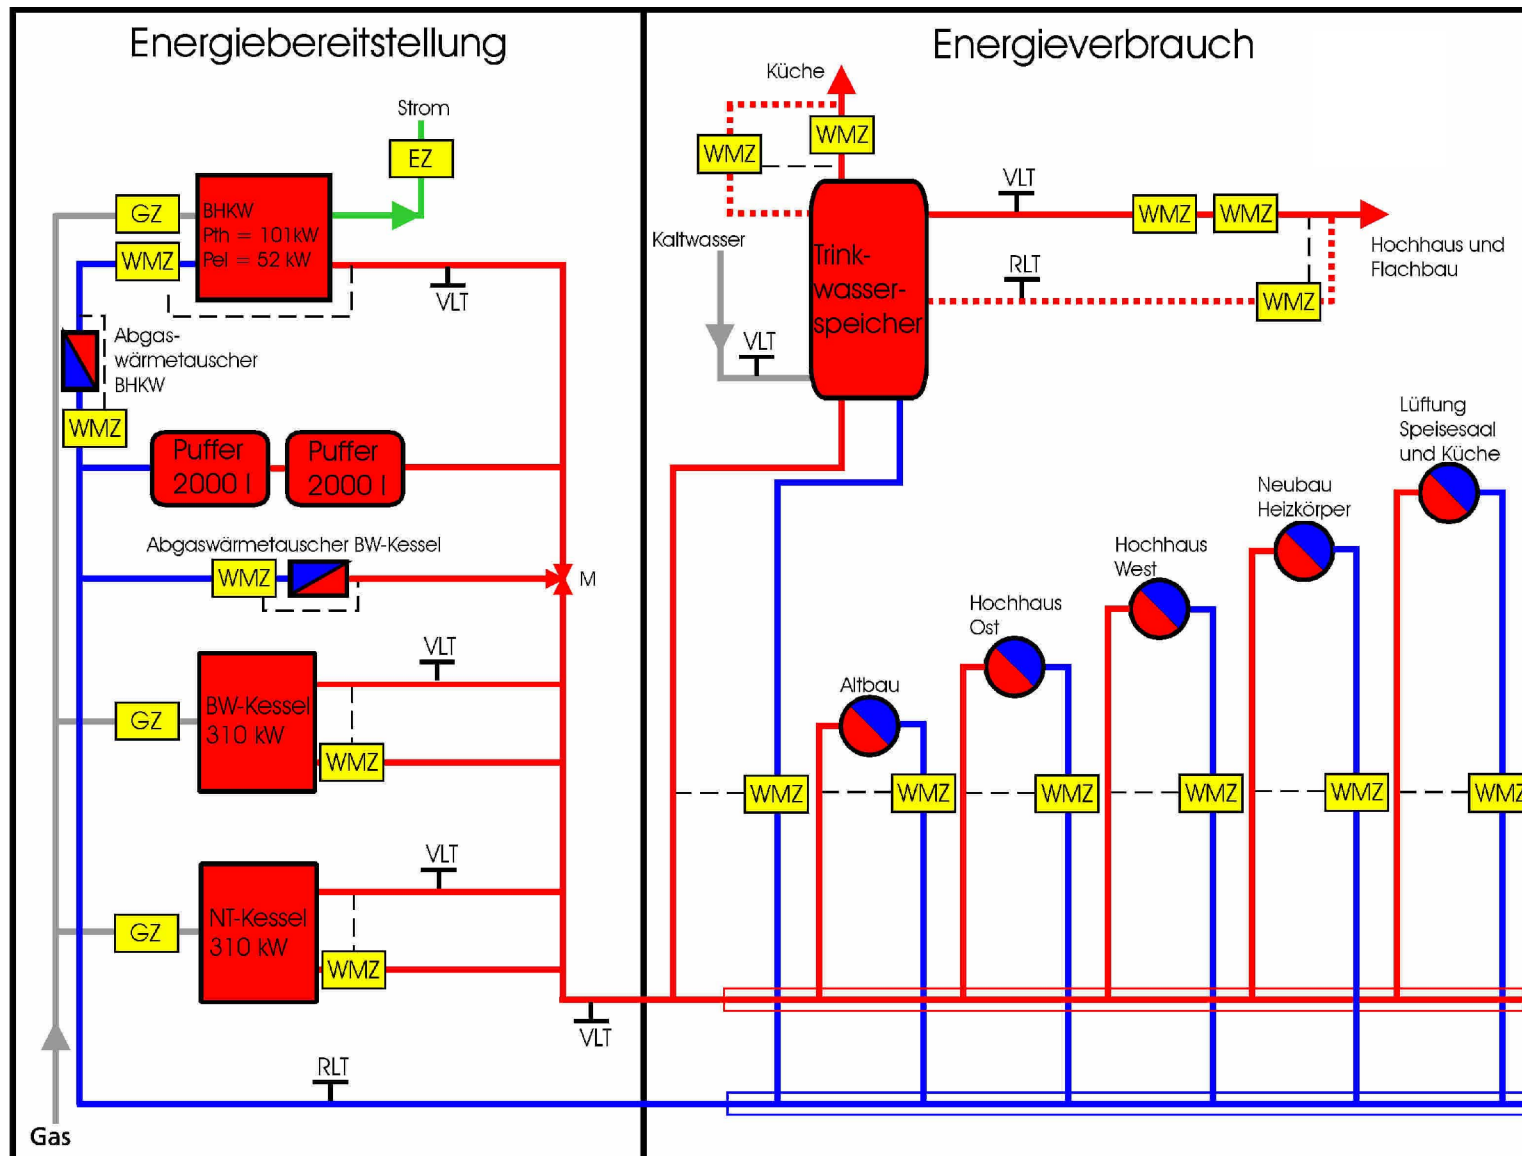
Energiebereitstellung

Strom

EZ

GZ

WMZ

BHKW
Pth = 101kW
Pel = 52 kW

VLT

Abgas-
wärmetauscher
BHKW

WMZ

Puffer
2000 l

Puffer
2000 l

Abgaswärmetauscher BW-Kessel

WMZ

M

VLT

GZ

BW-Kessel
310 kW

WMZ

VLT

GZ

NT-Kessel
310 kW

WMZ

VLT

RLT

Gas

Energieverbrauch

Küche

WMZ

WMZ

Kaltwasser

VLT

Trink-
wasser-
speicher

VLT

RLT

WMZ

WMZ

WMZ

Hochhaus und
Flachbau

Lüftung
Speisesaal
und Küche

Neubau
Heizkörper

Hochhaus
West

Hochhaus
Ost

Altbau

WMZ

WMZ

WMZ

WMZ

WMZ

WMZ